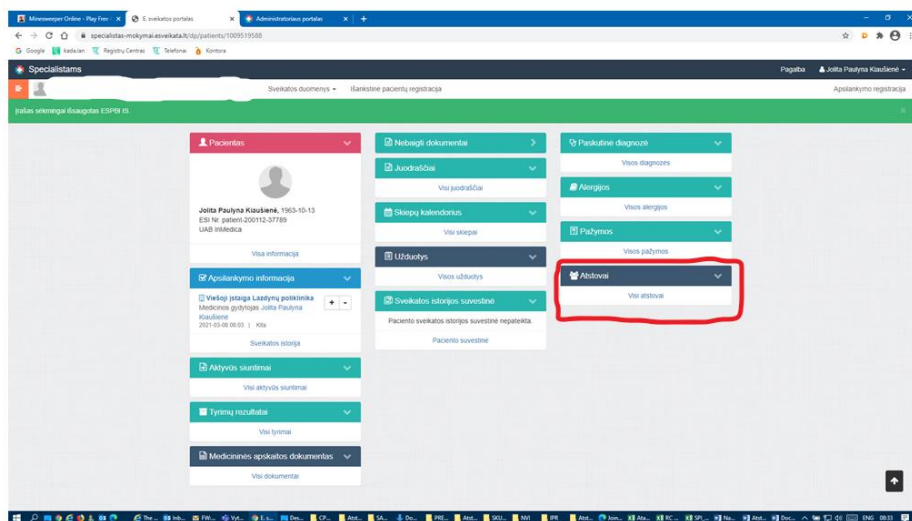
Minesweeper Online - Play Free × | E. sveikatos portalas × | Administratoriaus portalas × | +

specialistas-mokymai.esveikata.lt/dp/patients/1009519588

Google | Kadaster | Registry Centras | Telefonai | Kontora

Specialistams | Pagalba | Jolita Paulyna Klaušienė

Sveikatos duomenys | Išankstinė pacientų registracija | Apsilankymo registracija

Įrašas sėkmingai išsaugotas ESPBI IS.

Pacientas

Jolita Paulyna Klaušienė, 1963-10-13
ESI Nr. patient-200112-37789
UAB InMedica

Visa informacija

Apsilankymo informacija

Viešoji įstaiga Lazdynų poliklinika
Medicinos gydytojas Jolita Paulyna Klaušienė
2021-03-08 08:03 | Kita

Sveikatos istorija

Aktyvūs siuntimai

Visi aktyvūs siuntimai

Tyrimų rezultatai

Visi tyrimai

Medicininės apskaitos dokumentas

Visi dokumentai

Nebaigti dokumentai

Juodraščiai

Visi juodraščiai

Skiepų kalendorius

Visi skiepai

Užduotys

Visos užduotys

Sveikatos istorijos suvestinė

Paciento sveikatos istorijos suvestinė nepateikta.

Paciento suvestinė

Paskutinė diagnozė

Visos diagnozės

Alergijos

Visos alergijos

Pažymos

Visos pažymos

Atstovai

Visi atstovai

ENG 08:33